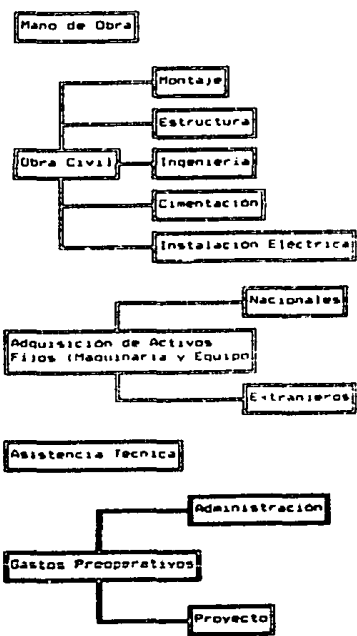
Mano de Obra

Montaje

Estructura

Obra Civil

Ingenieria

Cimentación

Instalación Eléctrica

Nacionales

Adquisición de Activos Fijos (Maquinaria y Equipo)

Extranjeros

Asistencia Tecnica

Administración

Gastos Preoperativos

Proyecto